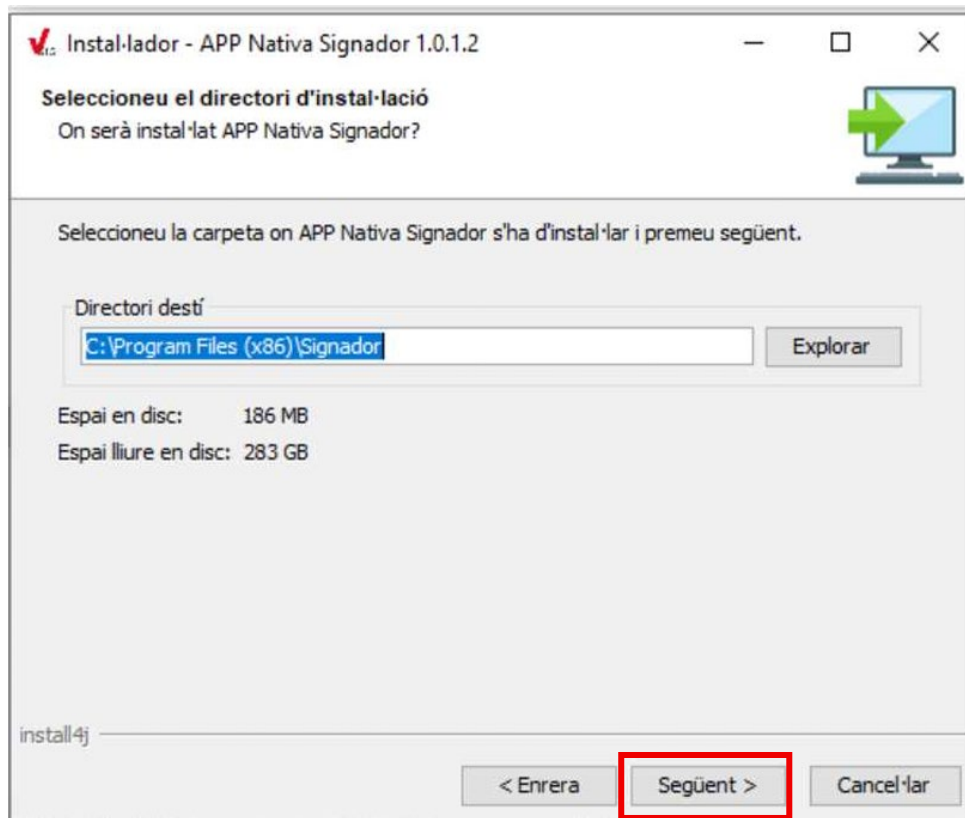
Instal·lador - APP Nativa Signador 1.0.1.2

Seleccioneu el directori d'instal·lació
On serà instal·lat APP Nativa Signador?

Seleccioneu la carpeta on APP Nativa Signador s'ha d'instal·lar i premeu següent.

Directori destí
C:\Program Files (x86)\Signador
Explorar

Espai en disc: 186 MB
Espai lliure en disc: 283 GB

install4j

< Enrera
Següent >
Cancel·lar